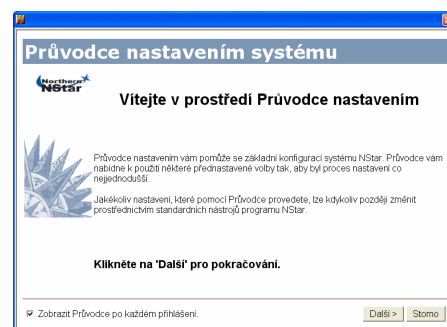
Průvodce nastavením systému

Northern NStar

Vítejte v prostředí Průvodce nastavením

Průvodce nastavením vám pomůže se základní konfigurací systému NStar. Průvodce vám nabídne k použití některé přednastavené volby tak, aby byl proces nastavení co nejjednodušší.

Jakékoliv nastavení, které pomocí Průvodce provedete, lze kdykoliv později změnit prostřednictvím standardních nástrojů programu NStar.

Klikněte na 'Další' pro pokračování.

Zobrazit Průvodce po každém přihlášení.

Další > Storno